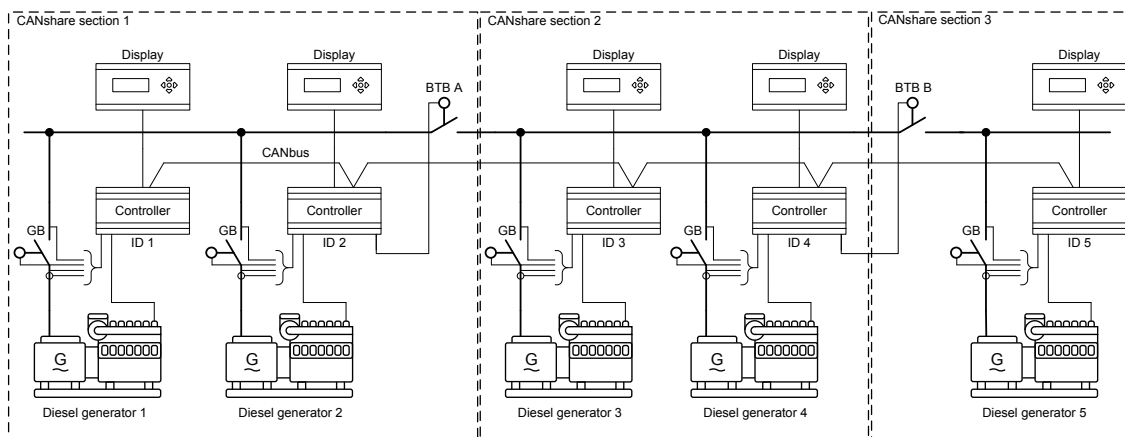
CANshare section 1

CANshare section 2

CANshare section 3

Display

Display

Display

Display

Display

BTB A

BTB B

CANbus

Controller

Controller

Controller

Controller

Controller

GB

GB

GB

GB

GB

ID 1

ID 2

ID 3

ID 4

ID 5

G

G

G

G

G

Diesel generator 1

Diesel generator 2

Diesel generator 3

Diesel generator 4

Diesel generator 5